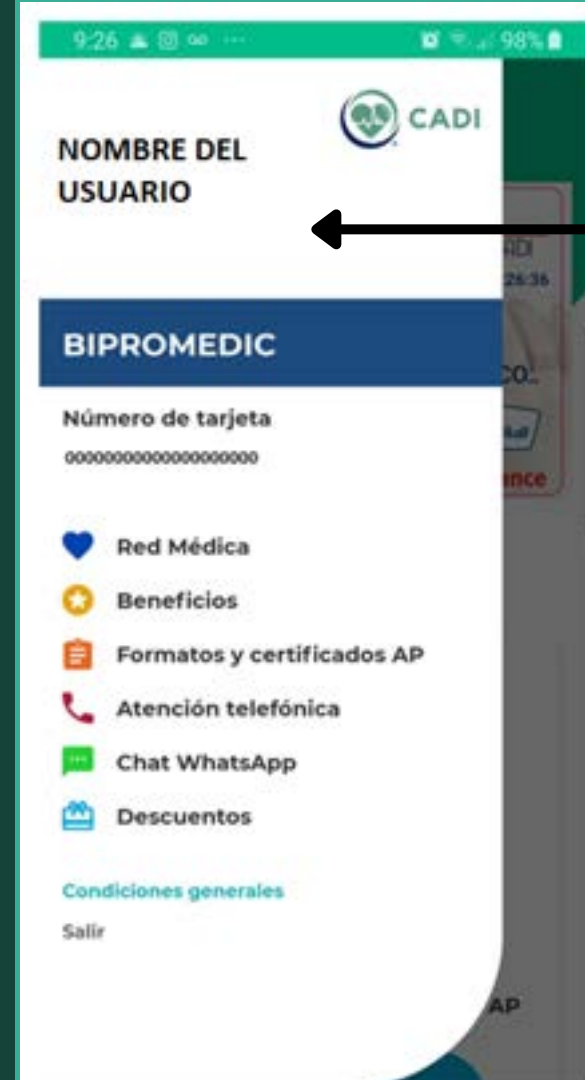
9:26 98%

CADI

NOMBRE DEL USUARIO

BIPROMEDIC

Número de tarjeta

0000000000000000000

Red Médica

Beneficios

Formatos y certificados AP

Atención telefónica

Chat WhatsApp

Descuentos

Condiciones generales

Salir

ADI

26:36

CO.

nce

AP